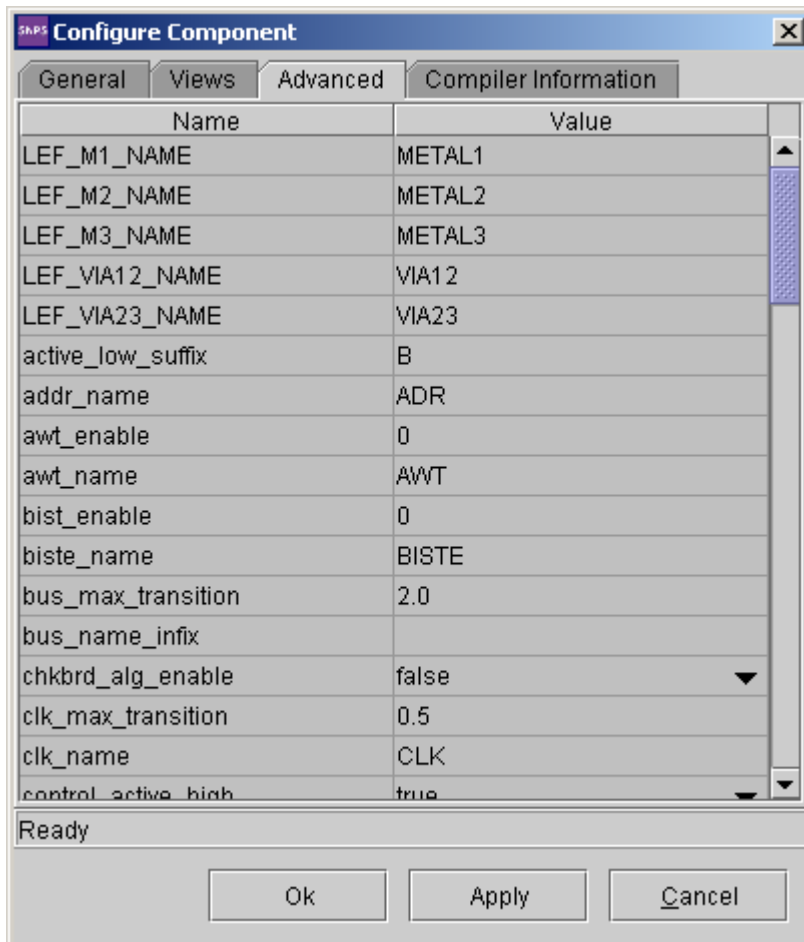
SNPS Configure Component

General | Views | Advanced | Compiler Information

| Name | Value |
|---|---|
| LEF_M1_NAME | METAL1 |
| LEF_M2_NAME | METAL2 |
| LEF_M3_NAME | METAL3 |
| LEF_VIA12_NAME | VIA12 |
| LEF_VIA23_NAME | VIA23 |
| active_low_suffix | B |
| addr_name | ADR |
| awt_enable | 0 |
| awt_name | AWT |
| bist_enable | 0 |
| biste_name | BISTE |
| bus_max_transition | 2.0 |
| bus_name_infix | |
| chkbrd_alg_enable | false |
| clk_max_transition | 0.5 |
| clk_name | CLK |
| control_active_high | true |

Ready

Ok | Apply | Cancel